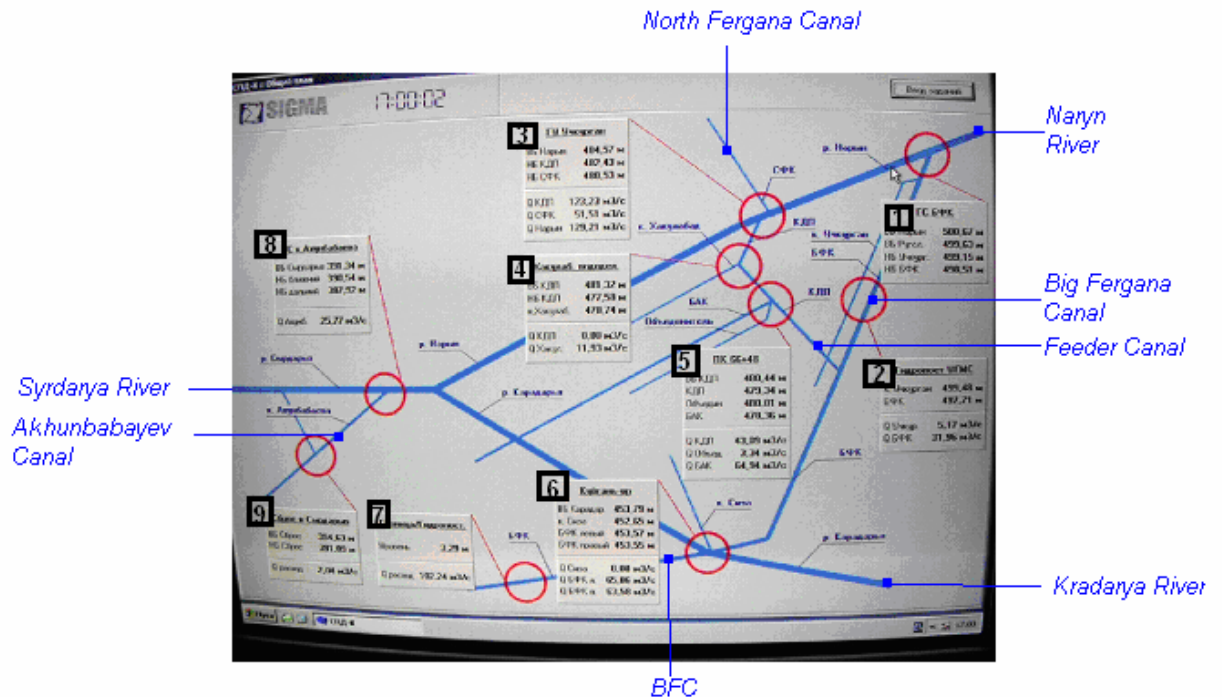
North Fergana Canal

Naryn River

Big Fergana Canal

Feeder Canal

Syrdarya River

Akhunbabayev Canal

Kradarya River

BFC

SIGMA

17:00:02

3

ГЭ Учкурган

НБ Нарын 484,57 м
НБ КДП 482,43 м
НБ СФК 480,53 м

Q КДП 123,23 м3/с
Q СФК 51,51 м3/с
Q Нарын 129,21 м3/с

СФК

р. Нарын

КДП

1

ГС БФК

НБ Нарын 500,67 м
НБ Русл. 499,63 м
НБ Учкур. 499,15 м
НБ БФК 498,51 м

8

к. Ахунбабаева

НБ Сырдарья 399,34 м
НБ ближний 398,54 м
НБ дальний 397,57 м

Q Ахун. 25,27 м3/с

4

Хакулабад

НБ КДП 481,37 м
НБ КДП 477,59 м
к.Хакулаб. 478,74 м

Q КДП 0,00 м3/с
Q Хакул. 11,93 м3/с

к. Хакулабад

БАК

КДП

БФК

к. Учкурган

р. Нарын

р. Сырдарья

р. Карадарья

5

ПК 66+40

НБ КДП 480,44 м
КДП 479,34 м
Объедин. 480,01 м
БАК 478,36 м

Q КДП 43,09 м3/с
Q Объед. 2,34 м3/с
Q БАК 64,94 м3/с

2

Гидропост УГМС

Учкурган 499,48 м
БФК 497,21 м

Q Учкур. 5,17 м3/с
Q БФК 31,95 м3/с

БФК

к. Ахунбабаева

6

Кампирравата

НБ Карадар 453,79 м
к. Сохо 452,65 м
БФК новый 453,57 м
БФК старый 453,55 м

Q Сохо 0,00 м3/с
Q БФК н. 95,86 м3/с
Q БФК с. 63,50 м3/с

к. Сохо

р. Карадарья

9

к. Сырдарья

НБ Сырд. 384,63 м
НБ Сырд. 381,85 м

Q расход 2,04 м3/с

7

Уровень 3,29 м

Q расход 102,24 м3/с

БФК

Пуск

17:00